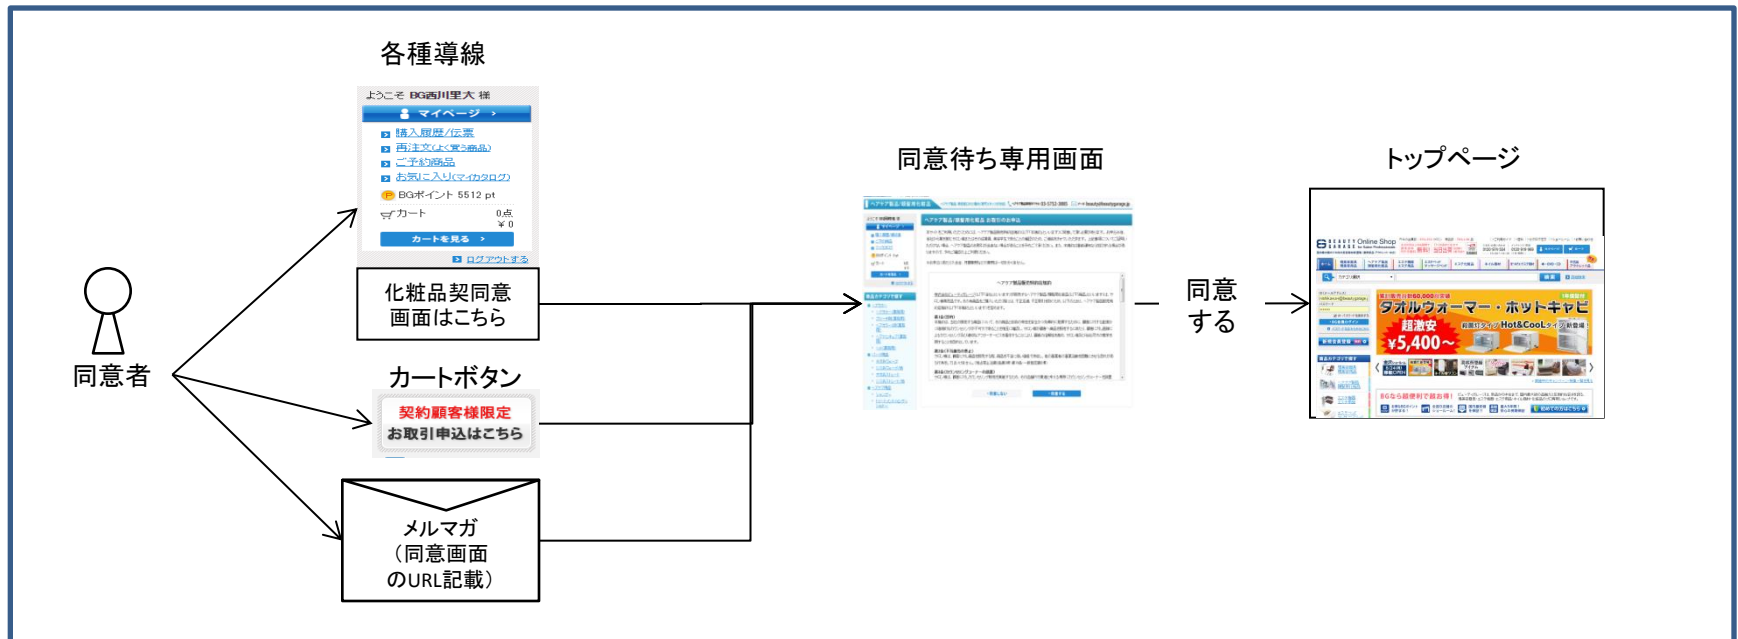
各種導線

ようこそ BG西川里大 様

マイページ

購入履歴/伝票

再注文(よく買う商品)

ご予約商品

お気に入り(マイカタログ)

BGポイント 5512 pt

カート 0点 ¥ 0

カートを見る

ログアウトする

化粧品契同意画面はこちら

カートボタン

契約顧客様限定 お取引申込はこちら

メルマガ (同意画面のURL記載)

同意者

同意待ち専用画面

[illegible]

同意する

トップページ

BEAUTY GARAGE Online Shop

タオルウォーマー・ホットキャビ

超激安 ¥5,400~

Hot&Cool

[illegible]